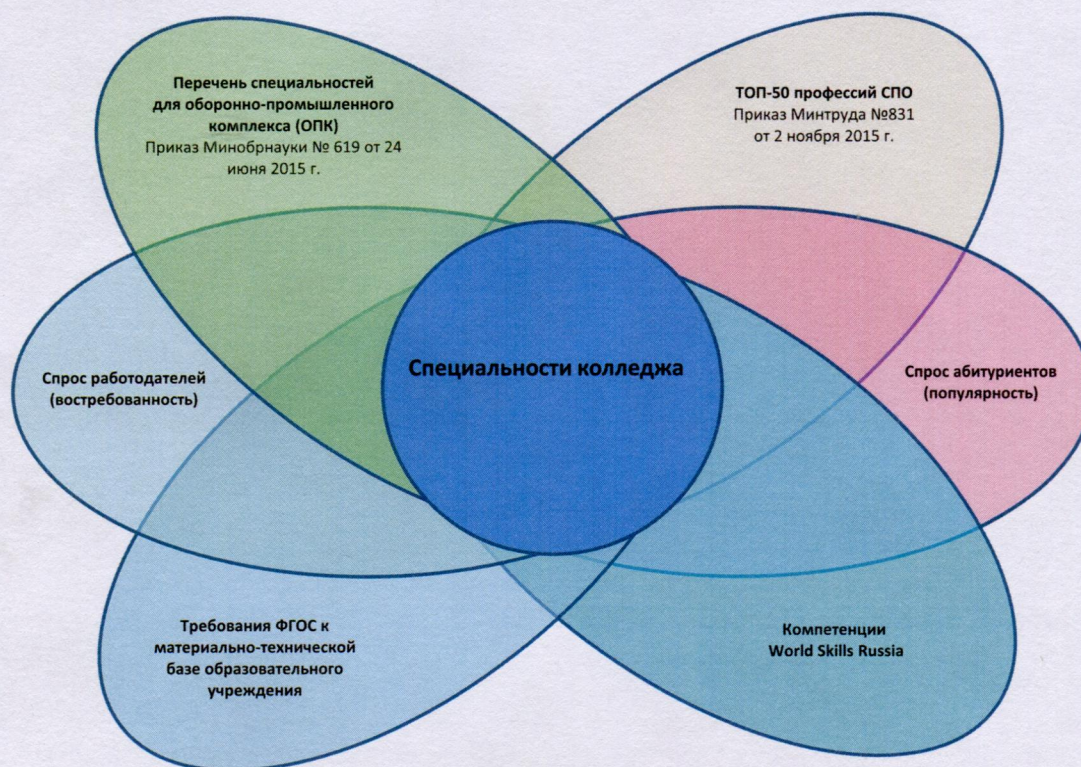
Перечень специальностей для оборонно-промышленного комплекса (ОПК)
Приказ Минобрнауки № 619 от 24 июня 2015 г.

ТОП-50 профессий СПО
Приказ Минтруда №831 от 2 ноября 2015 г.

Спрос работодателей (востребованность)

Специальности колледжа

Спрос абитуриентов (популярность)

Требования ФГОС к материально-технической базе образовательного учреждения

Компетенции World Skills Russia